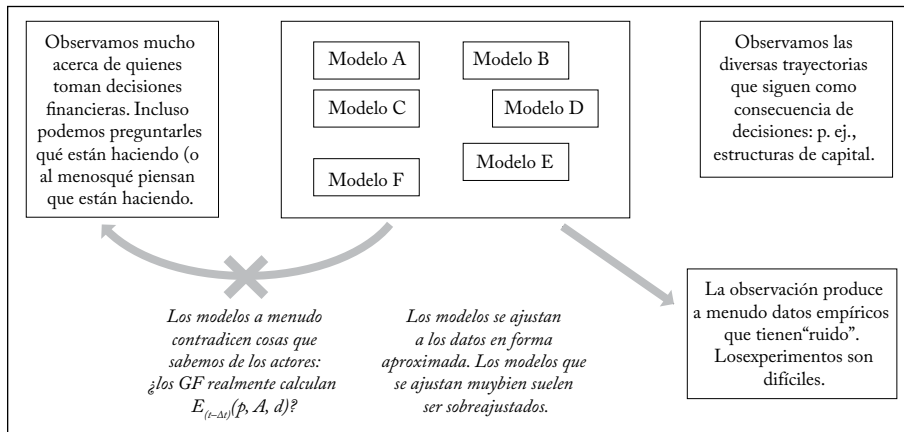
Observamos mucho acerca de quienes toman decisiones financieras. Incluso podemos preguntarles qué están haciendo (o al menosqué piensan que están haciendo.

Modelo A

Modelo B

Modelo C

Modelo D

Modelo E

Modelo F

Observamos las diversas trayectorias que siguen como consecuencia de decisiones: p. ej., estructuras de capital.

Los modelos a menudo contradicen cosas que sabemos de los actores: ¿los GF realmente calculan $E_{(t-\Delta t)}(p, A, d)$?

Los modelos se ajustan a los datos en forma aproximada. Los modelos que se ajustan muybien suelen ser sobreajustados.

La observación produce a menudo datos empíricos que tienen"ruido". Losexperimentos son difíciles.